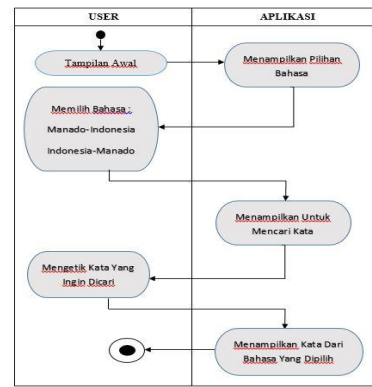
| USER | APLIKASI |
|---|---|

Tampilan Awal

Menampilkan Pilihan Bahasa

Memilih Bahasa : Manado-Indonesia Indonesia-Manado

Menampilkan Untuk Mencari Kata

Mengetik Kata Yang Ingin Dicari

Menampilkan Kata Dari Bahasa Yang Dipilih